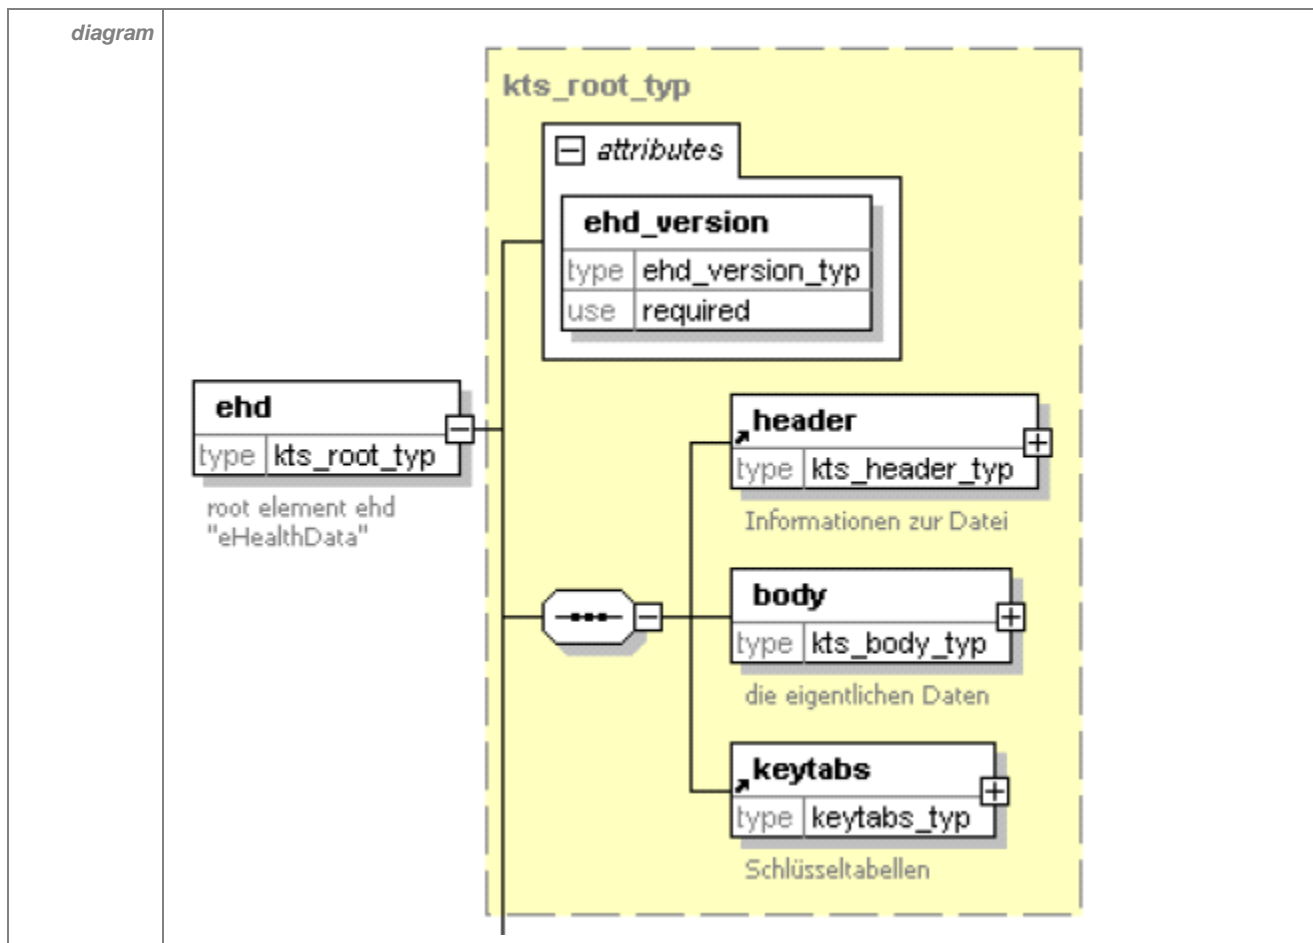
diagram

kts_root_typ

attributes

ehd_version

| type | ehd_version_typ |
|---|---|
| use | required |

ehd

| type | kts_root_typ |
|---|---|

root element ehd "eHealthData"

header

| type | kts_header_typ |
|---|---|

Informationen zur Datei

body

| type | kts_body_typ |
|---|---|

die eigentlichen Daten

keytabs

| type | keytabs_typ |
|---|---|

Schlüsseltabellen